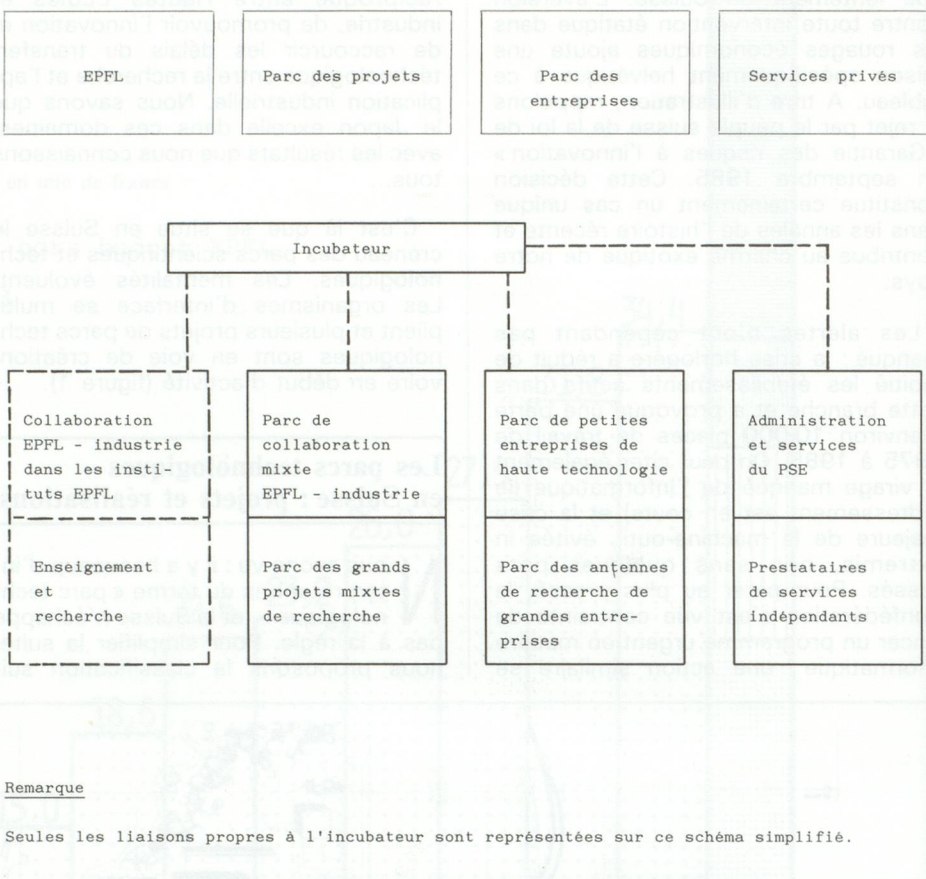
EPFL

Parc des projets

Parc des entreprises

Services privés

Incubateur

Collaboration EPFL - industrie dans les instituts EPFL

Enseignement et recherche

Parc de collaboration mixte EPFL - industrie

Parc des grands projets mixtes de recherche

Parc de petites entreprises de haute technologie

Parc des antennes de recherche de grandes entreprises

Administration et services du PSE

Prestataires de services indépendants

Remarque

Seules les liaisons propres à l'incubateur sont représentées sur ce schéma simplifié.